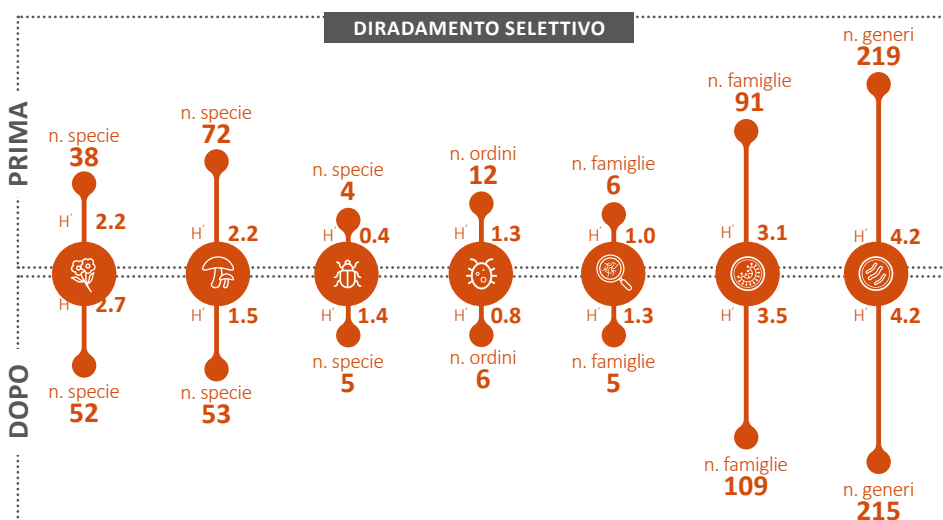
DIRADAMENTO SELETTIVO

PRIMA

DOPO

n. specie
38
H' 2.2
H' 2.7
n. specie
52

n. specie
72
H' 2.2
H' 1.5
n. specie
53

n. specie
4
H' 0.4
H' 1.4
n. specie
5

n. ordini
12
H' 1.3
H' 0.8
n. ordini
6

n. famiglie
6
H' 1.0
H' 1.3
n. famiglie
5

n. famiglie
91
H' 3.1
H' 3.5
n. famiglie
109

n. generi
219
H' 4.2
H' 4.2
n. generi
215